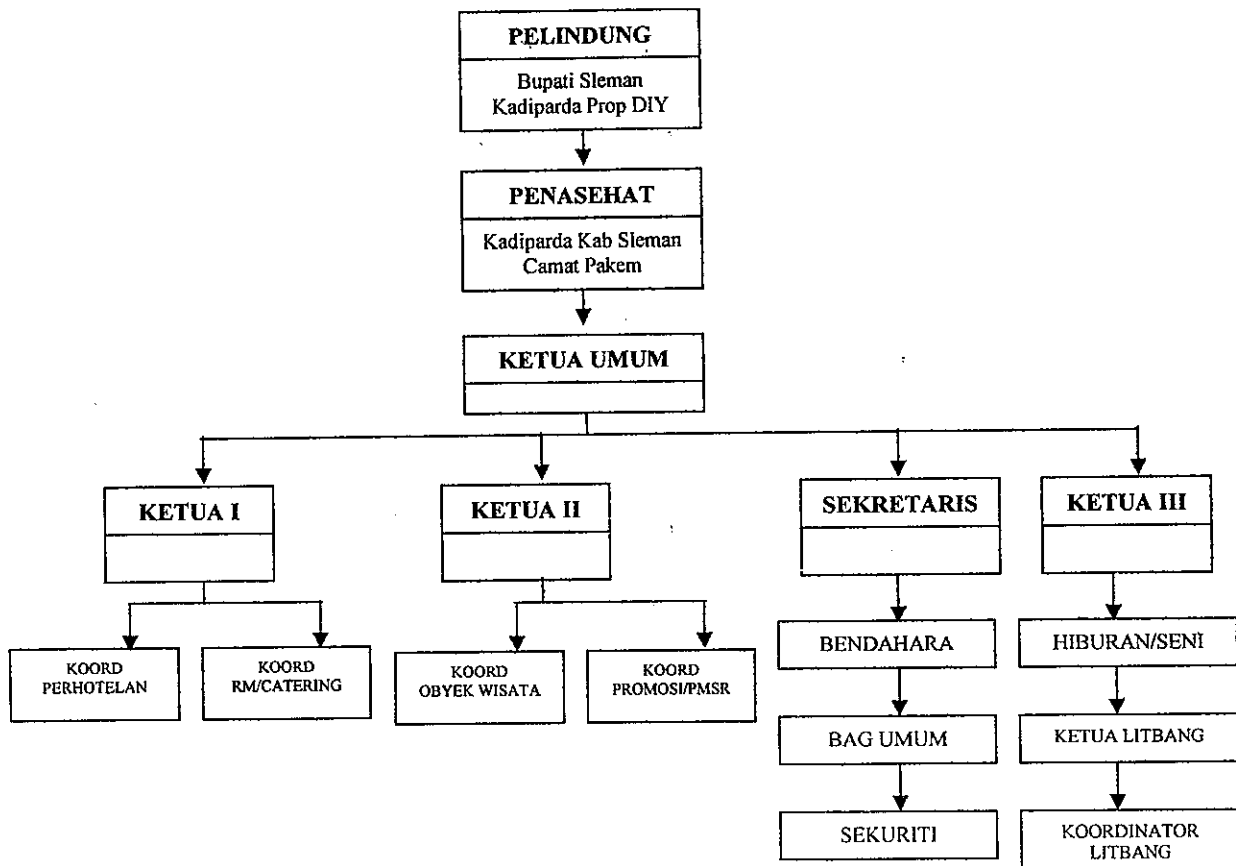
PELINDUNG

Bupati Sleman
Kadiparda Prop DIY

PENASEHAT

Kadiparda Kab Sleman
Camat Pakem

KETUA UMUM

KETUA I

KETUA II

SEKRETARIS

KETUA III

KOORD PERHOTELAN

KOORD RM/CATERING

KOORD OBYEK WISATA

KOORD PROMOSI/PMSR

BENDAHARA

BAG UMUM

SEKURITI

HIBURAN/SENI

KETUA LITBANG

KOORDINATOR LITBANG